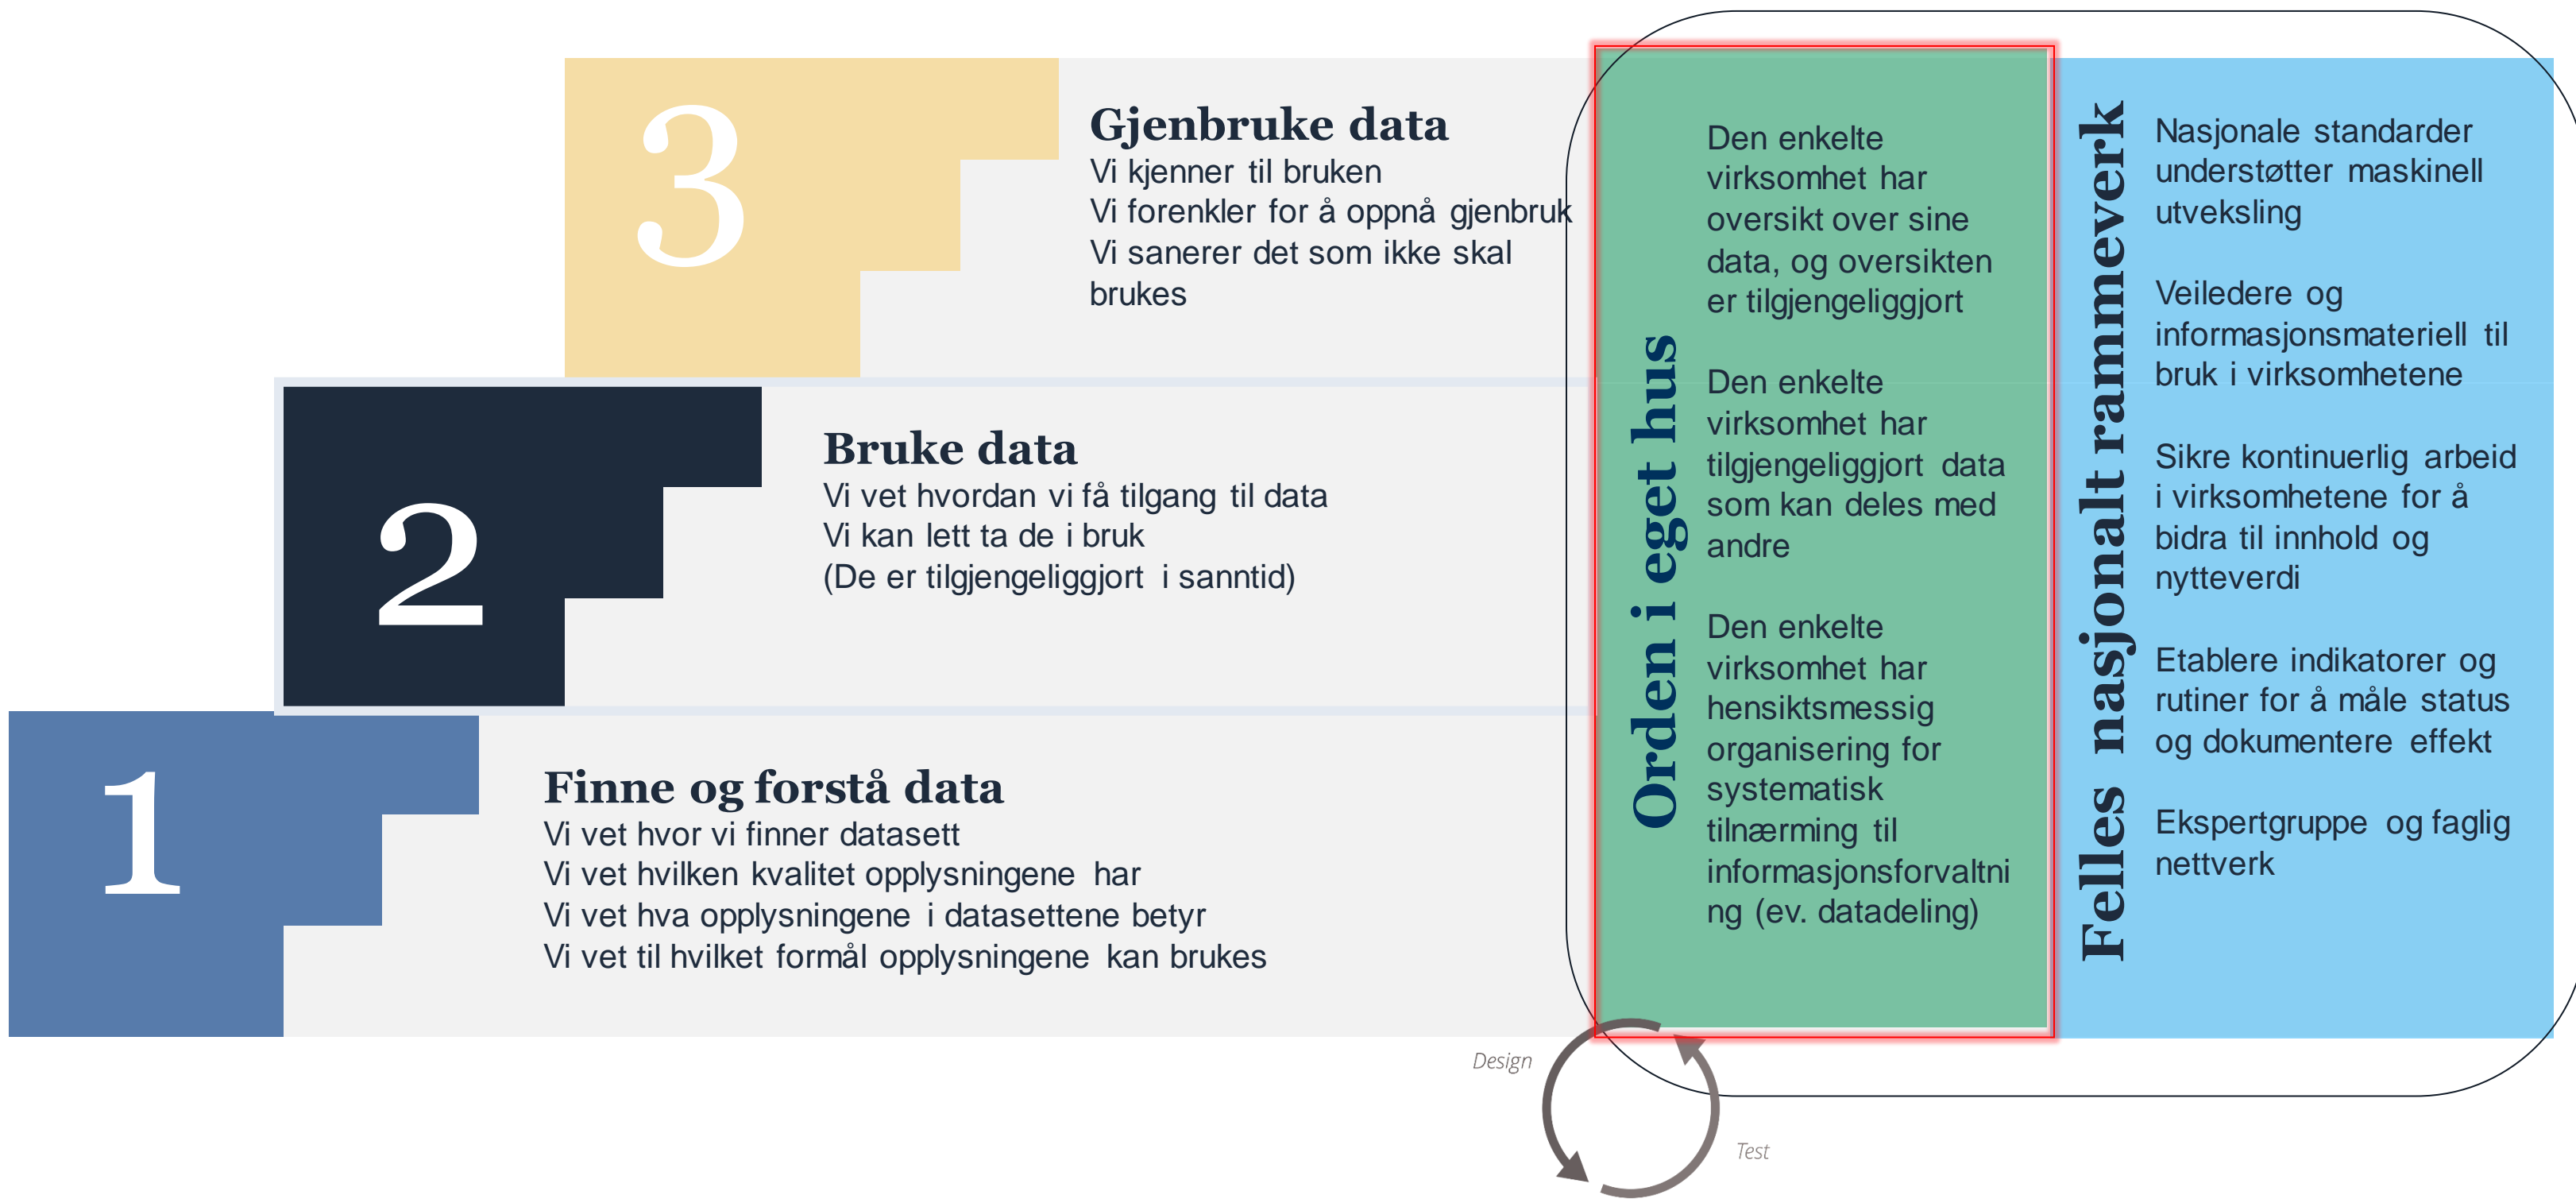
3

Gjenbruke data
Vi kjenner til bruken
Vi forenkler for å oppnå gjenbruk
Vi sanerer det som ikke skal brukes

2

Bruke data
Vi vet hvordan vi få tilgang til data
Vi kan lett ta de i bruk
(De er tilgjengeliggjort i sanntid)

1

Finne og forstå data
Vi vet hvor vi finner datasett
Vi vet hvilken kvalitet opplysningene har
Vi vet hva opplysningene i datasettene betyr
Vi vet til hvilket formål opplysningene kan brukes

Orden i eget hus

Den enkelte virksomhet har oversikt over sine data, og oversikten er tilgjengeliggjort

Den enkelte virksomhet har tilgjengeliggjort data som kan deles med andre

Den enkelte virksomhet har hensiktsmessig organisering for systematisk tilnærming til informasjonsforvaltning (ev. datadeling)

Felles nasjonalt rammeverk

Nasjonale standarder understøtter maskinell utveksling

Veiledere og informasjonsmateriell til bruk i virksomhetene

Sikre kontinuerlig arbeid i virksomhetene for å bidra til innhold og nytteverdi

Etablere indikatorer og rutiner for å måle status og dokumentere effekt

Ekspertgruppe og faglig nettverk

Design

Test